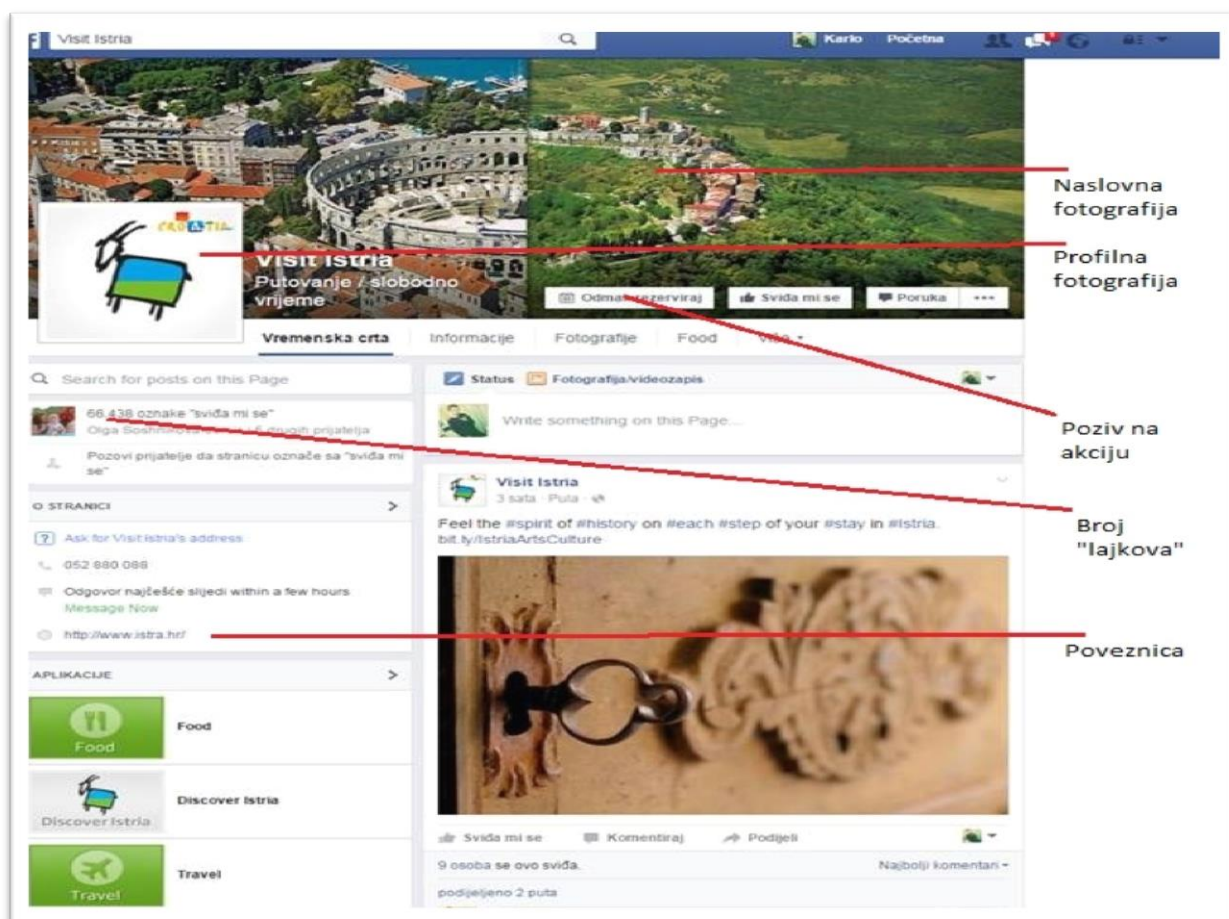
Visit Istria

Karlo Početna

CROATIA

Visit Istria
Putovanje / slobodno vrijeme

Odmah rezerviraj | Sviđa mi se | Poruka | ...

Vremenska crta | Informacije | Fotografije | Food | Više

Naslovna fotografija

Profilna fotografija

Q Search for posts on this Page

66.438 oznake "sviđa mi se"
Olga Soshnikova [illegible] drugih prijatelja

Pozovi prijatelje da stranicu označe sa "sviđa mi se"

O STRANICI >

Ask for Visit Istria's address

052 880 088

Odgovor najčešće slijedi within a few hours
Message Now

http://www.istra.hr/

APLIKACIJE >

Food

Food

Discover Istria

Discover Istria

Travel

Travel

Status | Fotografija/videozapis

Write something on this Page...

Visit Istria
3 sata · Pula ·

Feel the #spirit of #history on #each #step of your #stay in #Istria.
bit.ly/IstriaArtsCulture

Sviđa mi se | Komentiraj | Podijeli

9 osoba se ovo sviđa.

Najbolji komentari

podijeljeno 2 puta

Poziv na akciju

Broj "lajkova"

Poveznica